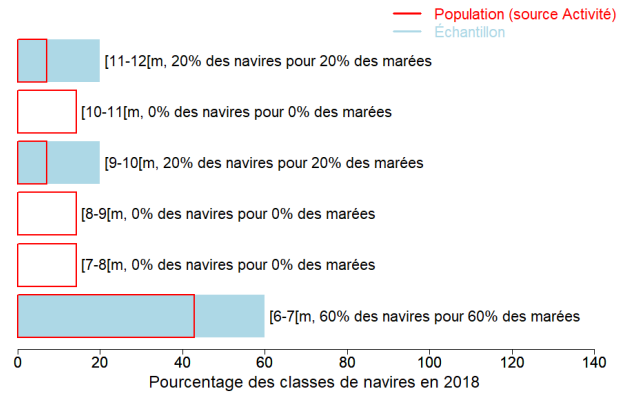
Population (source Activité)
Échantillon

[11-12[m, 20% des navires pour 20% des marées

[10-11[m, 0% des navires pour 0% des marées

[9-10[m, 20% des navires pour 20% des marées

[8-9[m, 0% des navires pour 0% des marées

[7-8[m, 0% des navires pour 0% des marées

[6-7[m, 60% des navires pour 60% des marées

0 20 40 60 80 100 120 140

Pourcentage des classes de navires en 2018